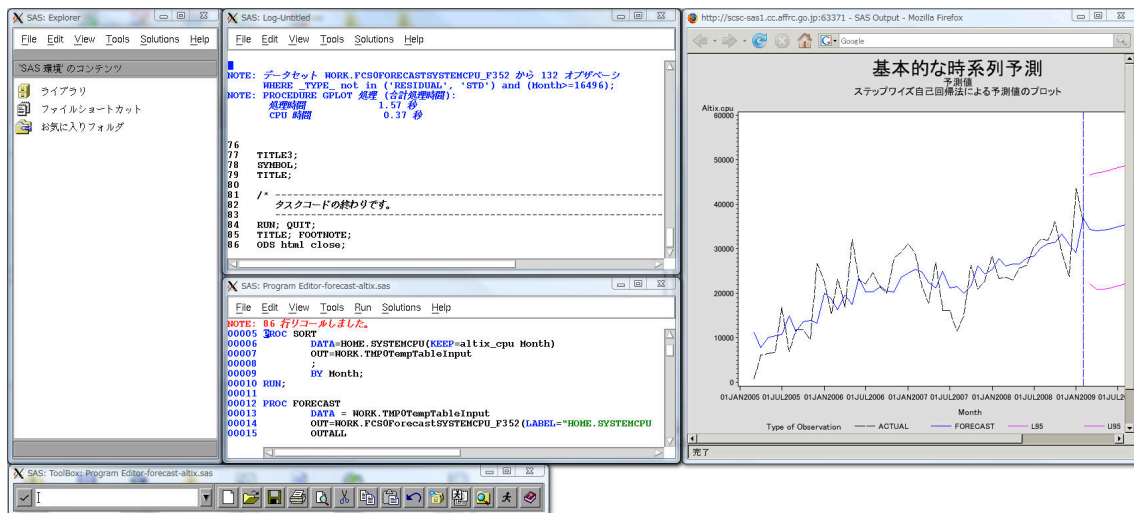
SAS: Explorer

File Edit View Tools Solutions Help

'SAS 環境' のコンテンツ

ライブラリ

ファイルショートカット

お気に入りフォルダ

SAS: Log-Untitled

File Edit View Tools Solutions Help

NOTE: データセット WORK.FCS0FORECASTSYSTEMCPU_F352 から 132 オブザベーション
WHERE _TYPE_ not in ('RESIDUAL', 'STD') and (Month>=16496);
NOTE: PROCEDURE GPLOT 処理 (合計処理時間):
処理時間 1.57 秒
CPU 時間 0.37 秒

76
77 TITLE3;
78 SYMBOL;
79 TITLE;
80
81 /* ---
82 タスクコードの終わりです。
83 ---
84 RUN; QUIT;
85 TITLE; FOOTNOTE;
86 ODS html close;

SAS: Program Editor-forecast-altix.sas

File Edit View Tools Run Solutions Help

NOTE: 86 行リコールしました。
00005 PROC SORT
00006 DATA=HOME.SYSTEMCPU(KEEP=altix_cpu Month)
00007 OUT=WORK.TMP0TempTableInput
00008 ;
00009 BY Month;
00010 RUN;
00011
00012 PROC FORECAST
00013 DATA = WORK.TMP0TempTableInput
00014 OUT=WORK.FCS0ForecastSYSTEMCPU_F352(LABEL="HOME.SYSTEMCPU
00015 OUTALL

http://scsc-sas1.cc.affrc.go.jp:63371 - SAS Output - Mozilla Firefox

Google

基本的な時系列予測
予測値
ステップワイズ自己回帰法による予測値のプロット

Altix.cpu
60000
50000
40000
30000
20000
10000
0

01JAN2005 01JUL2005 01JAN2006 01JUL2006 01JAN2007 01JUL2007 01JAN2008 01JUL2008 01JAN2009 01JUL2009

Month

Type of Observation — ACTUAL — FORECAST — L95 — U95

完了

SAS: ToolBox: Program Editor-forecast-altix.sas